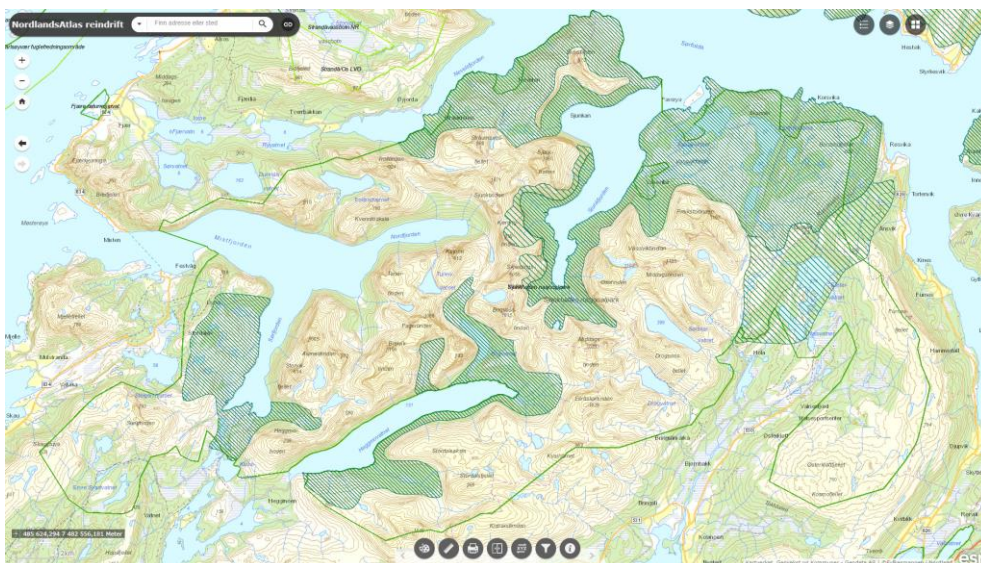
NordlandsAtlas reindrift

Finn adresse eller sted

Meløy

Festvåg

Misten

Sjunkan

Holm

Kjerringøy

Mistfjorden

Nordfjorden

Sørfjorden

Heggmovatnet

Valnesfjord

Fjelle

Sørvik

Skau

Straumen

Fauske

Kvitfjellet

485 624,294 7 482 556,181 Meter